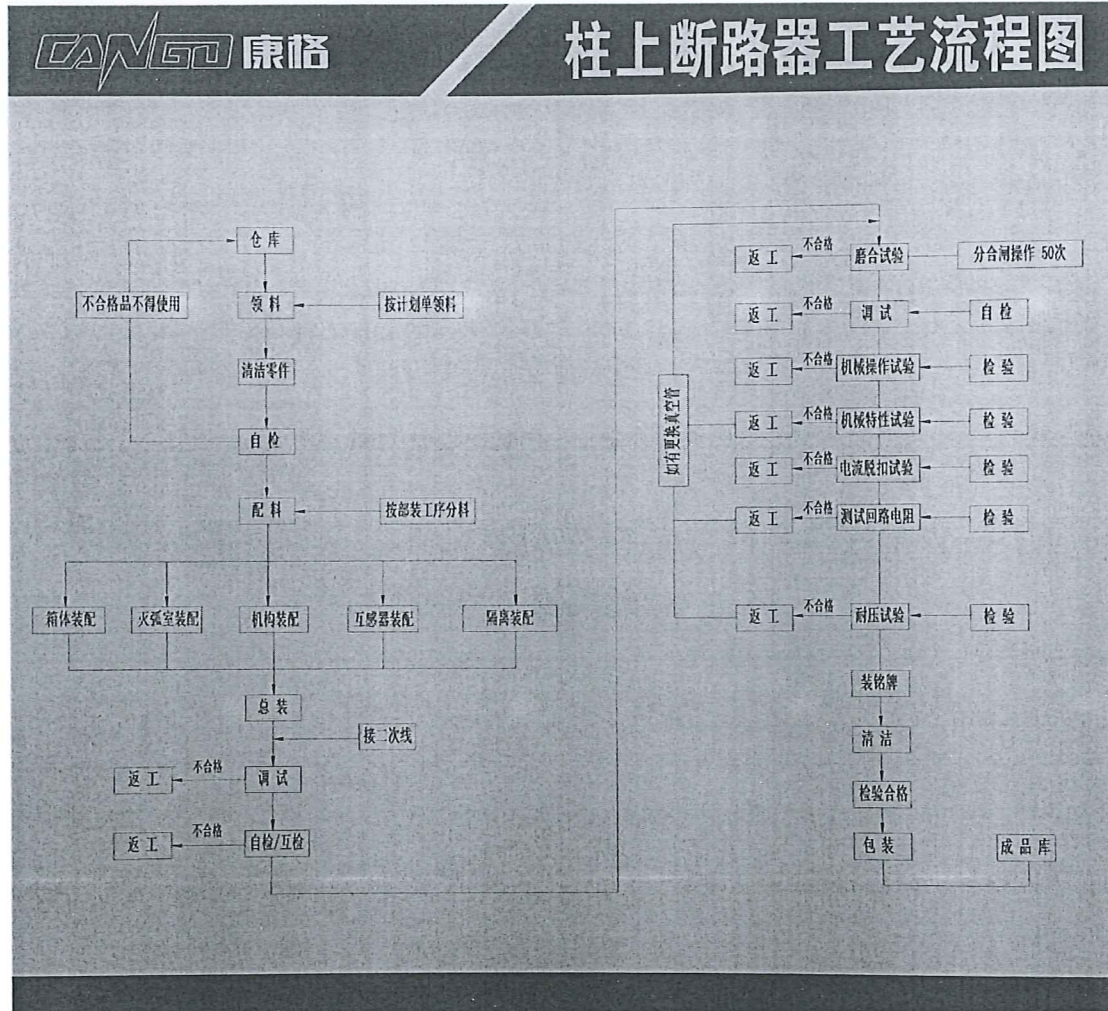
CANGO 康格

柱上断路器工艺流程图

仓库

不合格品不得使用

领料

按计划单领料

清洁零件

自检

配料

按部装工序分料

箱体装配

灭弧室装配

机构装配

互感器装配

隔离装配

总装

接二次线

返工

不合格

调试

返工

不合格

自检/互检

返工

不合格

磨合试验

分合闸操作 50次

返工

不合格

调试

自检

返工

不合格

机械操作试验

检验

如有更换真空管

返工

不合格

机械特性试验

检验

返工

不合格

电流脱扣试验

检验

返工

不合格

测试回路电阻

检验

返工

不合格

耐压试验

检验

装铭牌

清洁

检验合格

包装

成品库